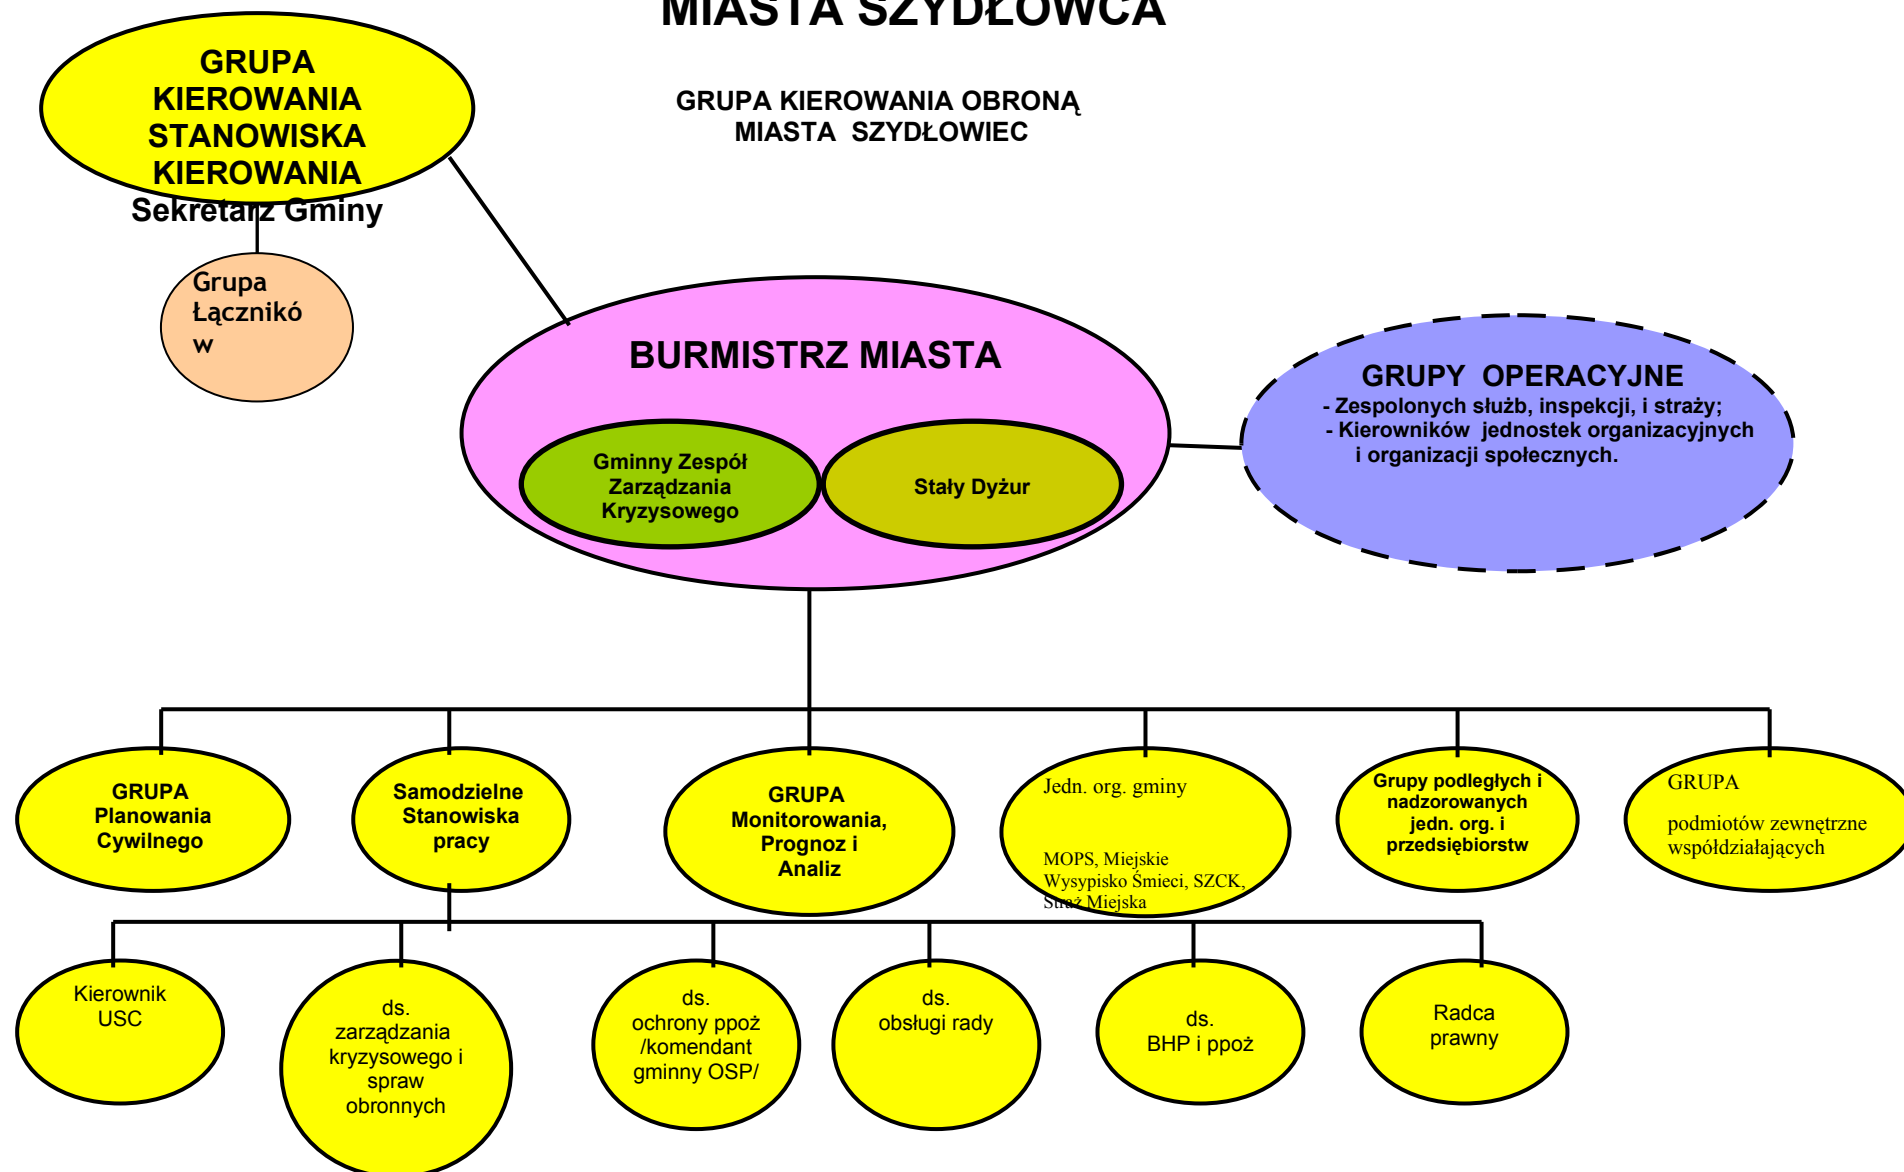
MIASTA SZYDŁOWCA

GRUPA KIEROWANIA STANOWISKA KIEROWANIA
Sekretarz Gminy

GRUPA KIEROWANIA OBRONĄ MIASTA SZYDŁOWIEC

Grupa Łączników

BURMISTRZ MIASTA

Gminny Zespół Zarządzania Kryzysowego

Stały Dyżur

GRUPY OPERACYJNE
- Zespolonych służb, inspekcji, i straży;
- Kierowników jednostek organizacyjnych i organizacji społecznych.

GRUPA Planowania Cywilnego

Samodzielne Stanowiska pracy

GRUPA Monitorowania, Prognoz i Analiz

Jedn. org. gminy

MOPS, Miejskie Wysypisko Śmieci, SZCK, Straż Miejska

Grupy podległych i nadzorowanych jedn. org. i przedsiębiorstw

GRUPA

podmiotów zewnętrzne współdziałających

Kierownik USC

ds. zarządzania kryzysowego i spraw obronnych

ds. ochrony ppoż /komendant gminny OSP/

ds. obsługi rady

ds. BHP i ppoż

Radca prawny